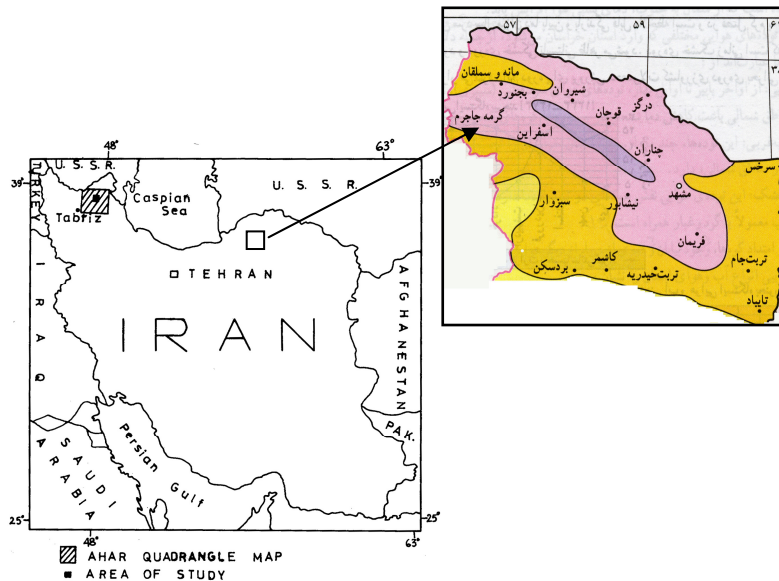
٥٧
٥٩
٣٠
مانه و سملقان
شیروان
بجنورد
درگز
قوچان
گرمه جاجرم
اسفراین
چناران
سرخس
مشهد
سبزوار
نیشابور
فریمان
تربت‌جام
کاشمر
تربت‌حیدریه
بردسکن
تایباد

48°
63°
39°
39°
U. S. S. R.
TURKEY
Tabriz
Caspian Sea
U. S. S. R.
TEHRAN
IRAN
IRAQ
AFGHANESTAN
SAUDI ARABIA
Persian Gulf
PAK.
25°
25°
48°
63°

AHAR QUADRANGLE MAP
AREA OF STUDY